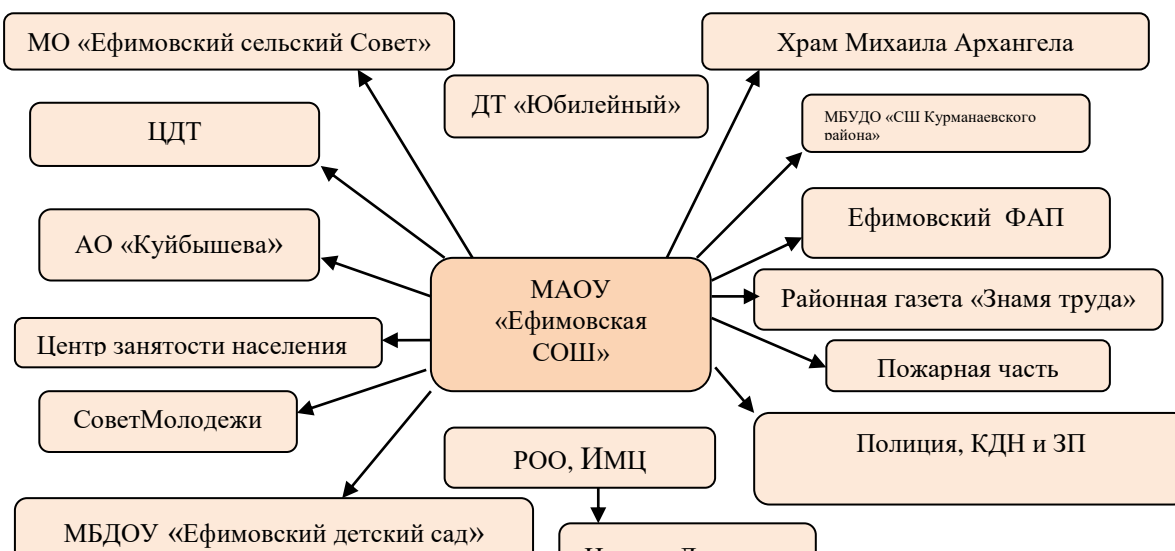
МО «Ефимовский сельский Совет»

ДТ «Юбилейный»

Храм Михаила Архангела

ЦДТ

МБУДО «СШ Курманаевского района»

Ефимовский ФАП

АО «Куйбышева»

МАОУ «Ефимовская СОШ»

Районная газета «Знамя труда»

Центр занятости населения

Пожарная часть

СоветМолодежи

Полиция, КДН и ЗП

РОО, ИМЦ

МБДОУ «Ефимовский детский сад»

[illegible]